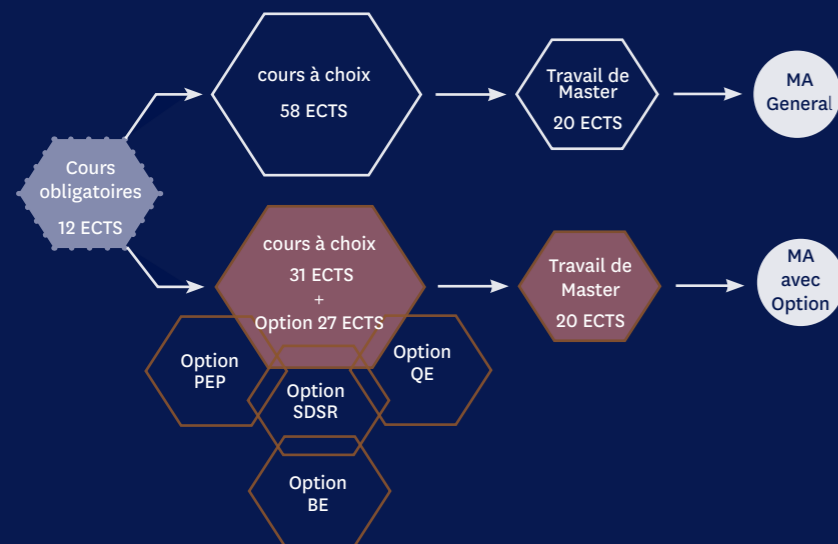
Cours obligatoires

12 ECTS

cours à choix

58 ECTS

Travail de Master

20 ECTS

MA General

cours à choix

31 ECTS

+

Option 27 ECTS

Travail de Master

20 ECTS

MA avec Option

Option PEP

Option SDSR

Option QE

Option BE